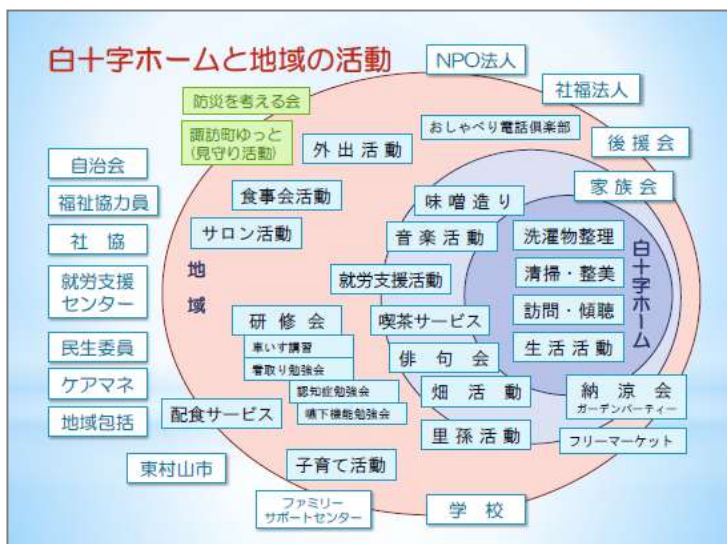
白十字ホームと地域の活動

NPO法人
社福法人
後援会
家族会
防災を考える会
諏訪町ゆっと（見守り活動）
外出活動
おしゃべり電話倶楽部
自治会
福祉協力員
社協
就労支援センター
民生委員
ケアマネ
地域包括
東村山市
食事会活動
サロン活動
地域
味噌造り
音楽活動
洗濯物整理
清掃・整美
訪問・傾聴
生活活動
白十字ホーム
就労支援活動
研修会
車いす講習
看取り勉強会
認知症勉強会
嚥下機能勉強会
喫茶サービス
俳句会
畑活動
納涼会
ガーデンパーティー
配食サービス
里孫活動
フリーマーケット
子育て活動
ファミリーサポートセンター
学校